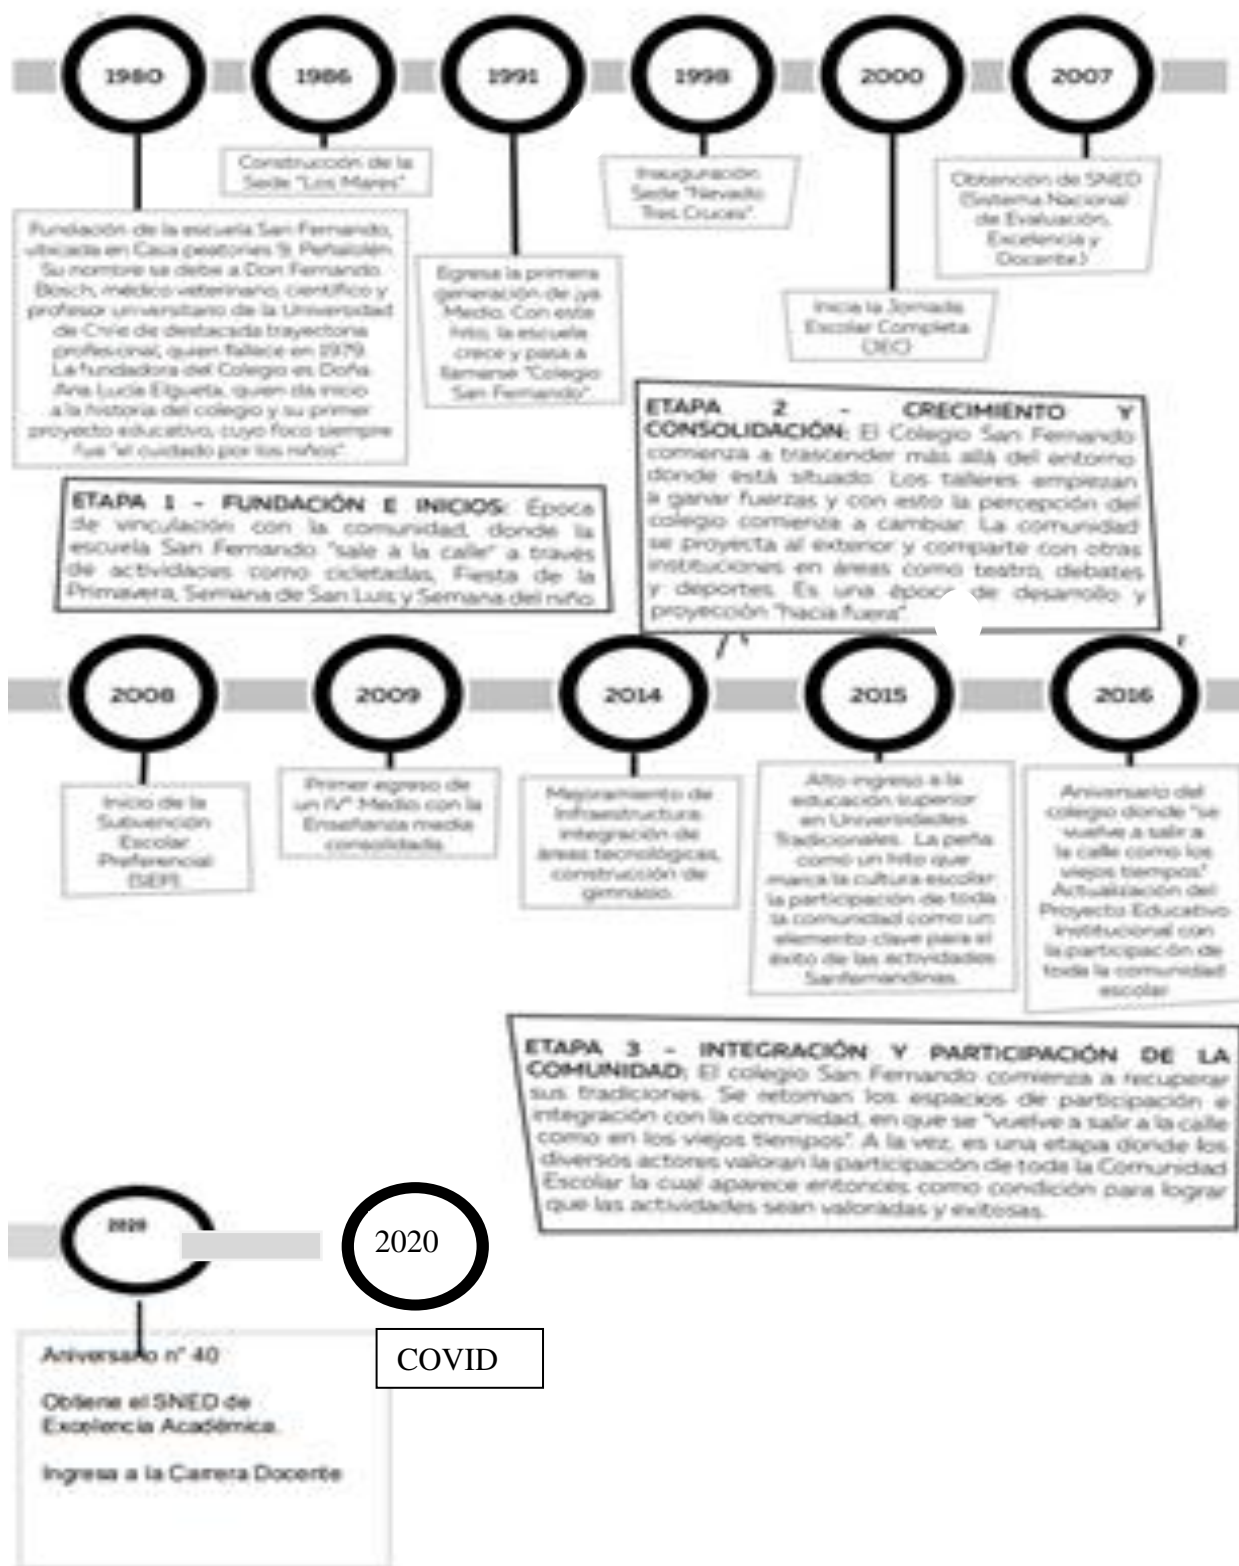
1980

1986

1991

1998

2000

2007

Construcción de la Sede "Los Mares"

Inauguración Sede "Nevado Tres Cruces".

Obtención de SNED (Sistema Nacional de Evaluación, Excelencia y Docente.)

Fundación de la escuela San Fernando, ubicada en Casa pastores 9, Peñalolén. Su nombre se debe a Don Fernando Bosch, médico veterinario, científico y profesor universitario de la Universidad de Chile de destacada trayectoria profesional, quien fallece en 1979. La fundadora del Colegio es Doña Ana Lucía Elgueta, quien da inicio a la historia del colegio y su primer proyecto educativo, cuyo foco siempre fue "el cuidado por los niños".

Egresa la primera generación de ¡ya Medio. Con este hito, la escuela crece y pasa a llamarse "Colegio San Fernando".

Inicia la Jornada Escolar Completa (JEC)

ETAPA 2 - CRECIMIENTO Y CONSOLIDACIÓN: El Colegio San Fernando comienza a trascender más allá del entorno donde está situado. Los talleres empiezan a ganar fuerzas y con esto la percepción del colegio comienza a cambiar. La comunidad se proyecta al exterior y comparte con otras instituciones en áreas como teatro, debates y deportes. Es una época de desarrollo y proyección "hacia fuera".

ETAPA 1 - FUNDACIÓN E INICIOS: Época de vinculación con la comunidad, donde la escuela San Fernando "sale a la calle" a través de actividades como cicletadas, Fiesta de la Primavera, Semana de San Luis y Semana del niño.

2008

2009

2014

2015

2016

Inicio de la Subvención Escolar Preferencial (SEP)

Primer egreso de un IV° Medio con la Enseñanza media consolidada.

Mejoramiento de infraestructura integración de áreas tecnológicas, construcción de gimnasio.

Alto ingreso a la educación superior en Universidades Tradicionales. La peña como un hito que marca la cultura escolar: la participación de toda la comunidad como un elemento clave para el éxito de las actividades Sanfernandinas.

Aniversario del colegio donde "se vuelve a salir a la calle como los viejos tiempos". Actualización del Proyecto Educativo Institucional con la participación de toda la comunidad escolar.

ETAPA 3 - INTEGRACIÓN Y PARTICIPACIÓN DE LA COMUNIDAD: El colegio San Fernando comienza a recuperar sus tradiciones. Se retoman los espacios de participación e integración con la comunidad, en que se "vuelve a salir a la calle como en los viejos tiempos". A la vez, es una etapa donde los diversos actores valoran la participación de toda la Comunidad Escolar la cual aparece entonces como condición para lograr que las actividades sean valoradas y exitosas.

2020

2020

Aniversario n° 40

Obtiene el SNED de Excelencia Académica.

Ingresa a la Carrera Docente

COVID